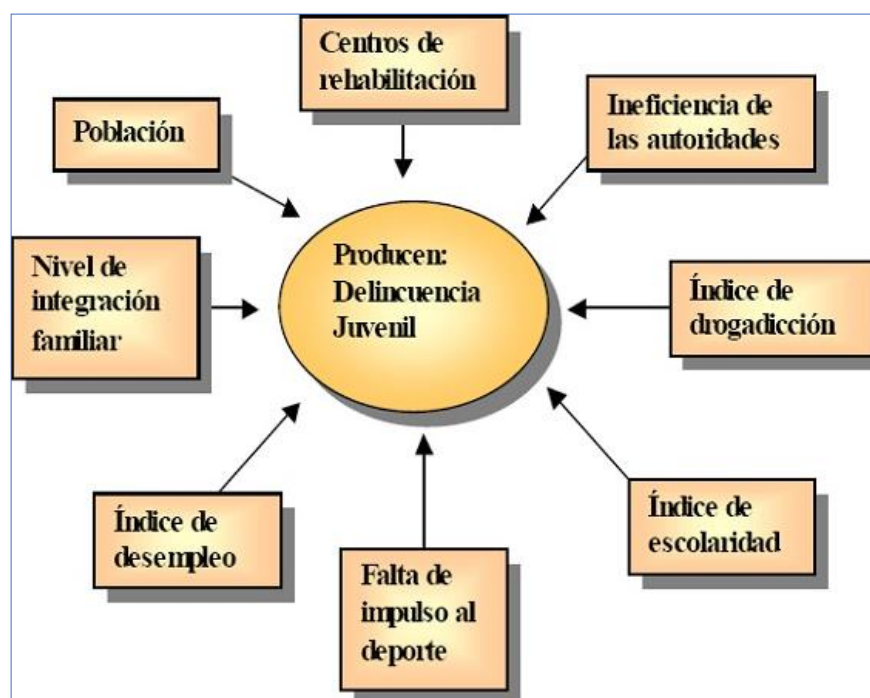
Centros de rehabilitación

Población

Ineficiencia de las autoridades

Nivel de integración familiar

Producen: Delincuencia Juvenil

Índice de drogadicción

Índice de desempleo

Índice de escolaridad

Falta de impulso al deporte